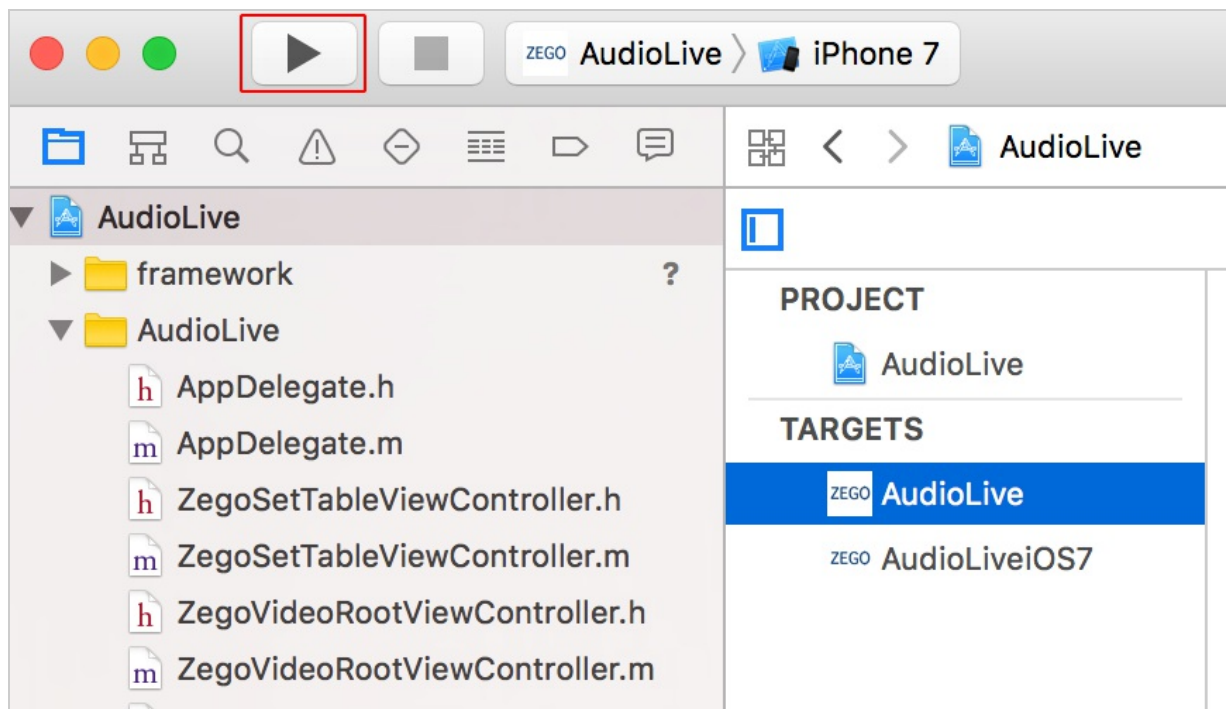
ZEGO AudioLive 〉 iPhone 7

AudioLive

AudioLive
framework ?
AudioLive
h AppDelegate.h
m AppDelegate.m
h ZegoSetTableViewController.h
m ZegoSetTableViewController.m
h ZegoVideoRootViewController.h
m ZegoVideoRootViewController.m

PROJECT
AudioLive
TARGETS
ZEGO AudioLive
ZEGO AudioLiveiOS7